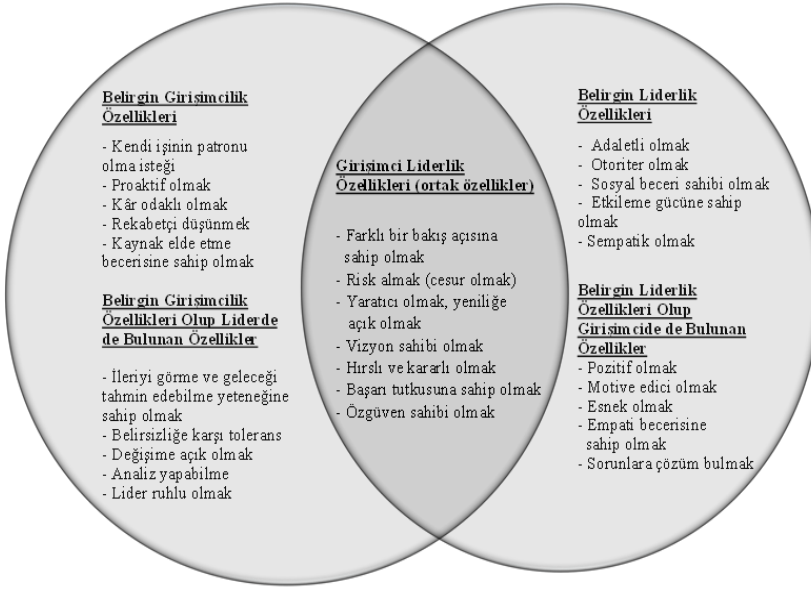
Belirgin Girişimcilik Özellikleri

- Kendi işinin patronu olma isteği
- Proaktif olmak
- Kâr odaklı olmak
- Rekabetçi düşünmek
- Kaynak elde etme becerisine sahip olmak

Belirgin Girişimcilik Özellikleri Olup Liderde de Bulunan Özellikler

- İleriyi görme ve geleceği tahmin edebilme yeteneğine sahip olmak
- Belirsizliğe karşı tolerans
- Değişime açık olmak
- Analiz yapabilme
- Lider ruhlu olmak

Girişimci Liderlik Özellikleri (ortak özellikler)

- Farklı bir bakış açısına sahip olmak
- Risk almak (cesur olmak)
- Yaratıcı olmak, yeniliğe açık olmak
- Vizyon sahibi olmak
- Hırslı ve kararlı olmak
- Başarı tutkusuna sahip olmak
- Özgüven sahibi olmak

Belirgin Liderlik Özellikleri

- Adaletli olmak
- Otoriter olmak
- Sosyal beceri sahibi olmak
- Etkileme gücüne sahip olmak
- Sempatik olmak

Belirgin Liderlik Özellikleri Olup Girişimcide de Bulunan Özellikler
- Pozitif olmak
- Motive edici olmak
- Esnek olmak
- Empati becerisine sahip olmak
- Sorunlara çözüm bulmak